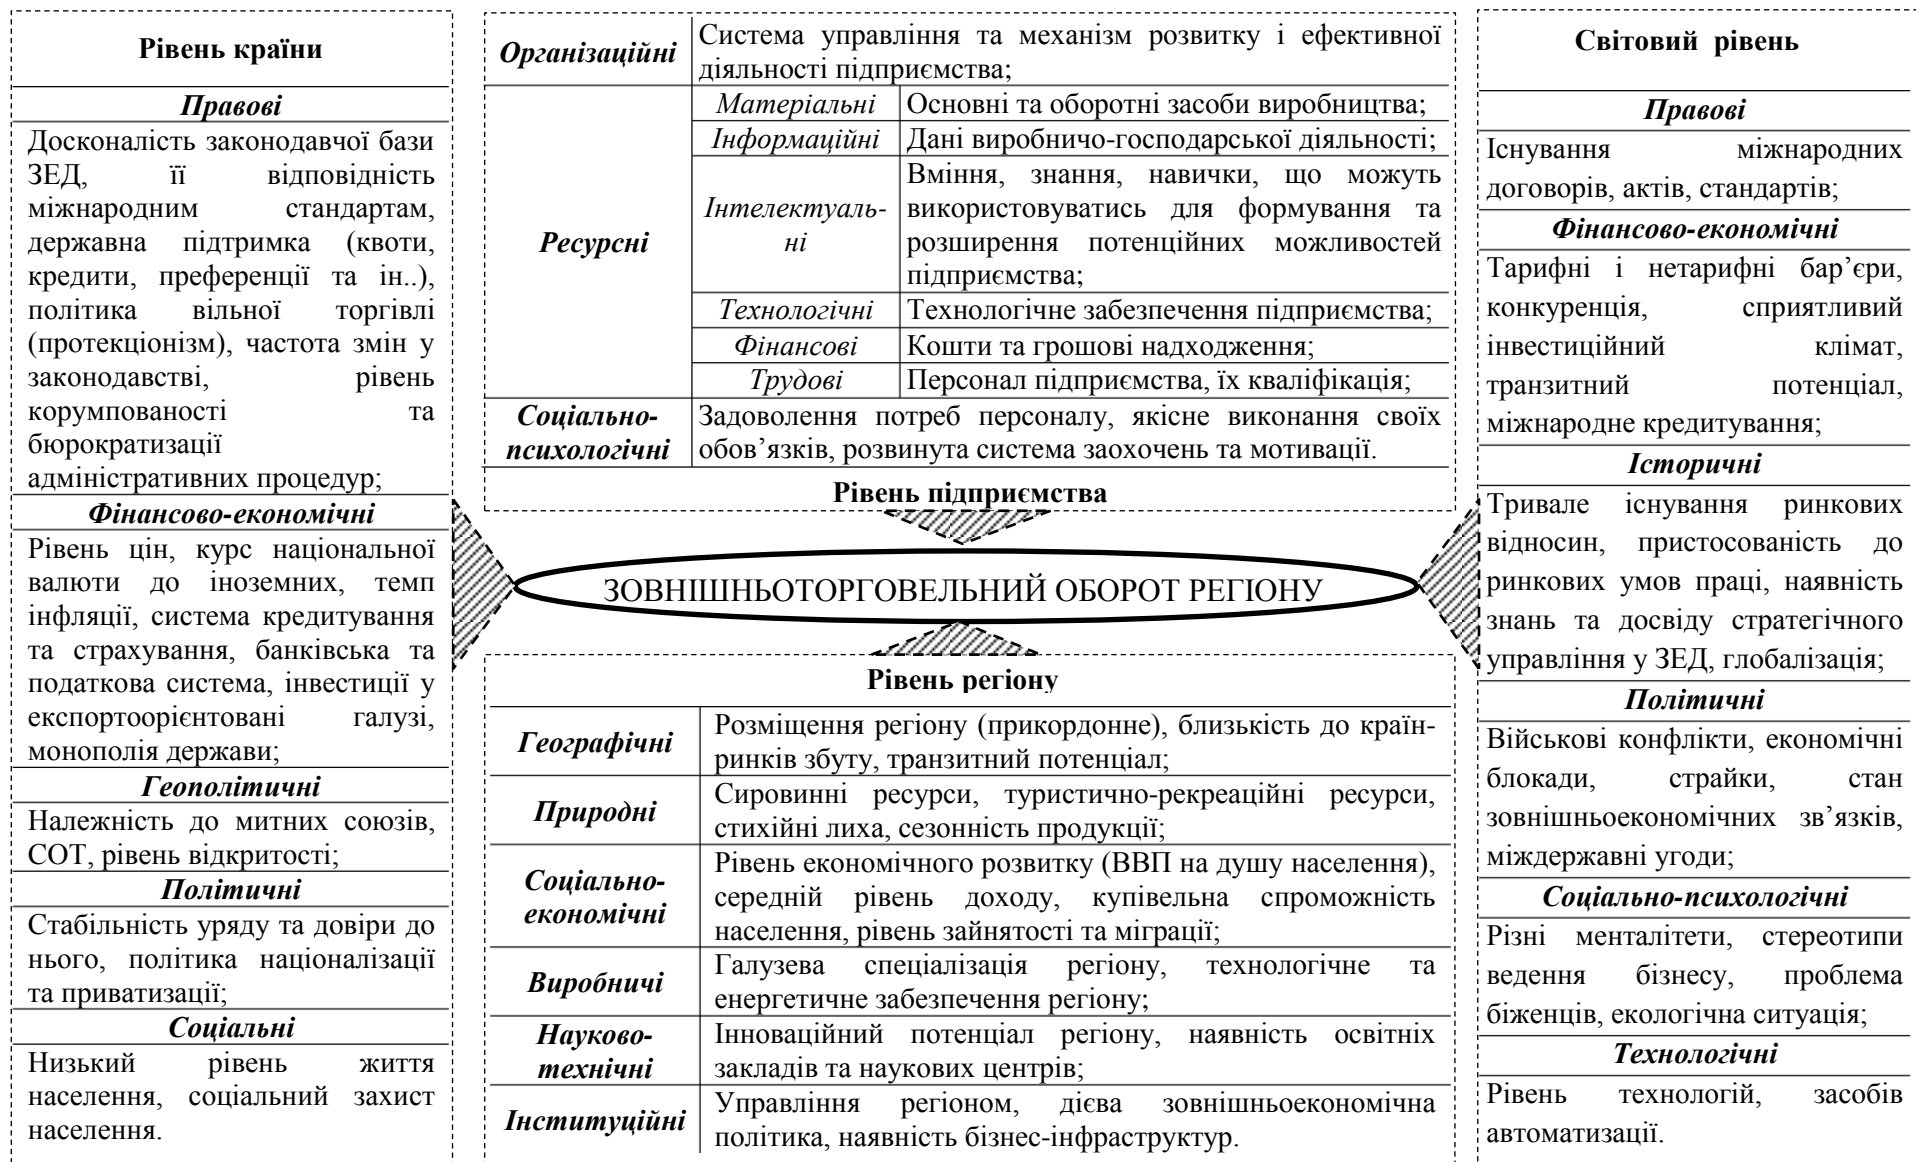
**Рівень країни**

*Правові*

Досконаліть законодавчої бази ЗЕД, її відповідність міжнародним стандартам, державна підтримка (квоти, кредити, преференції та ін..), політика вільної торгівлі (протекціонізм), частота змін у законодавстві, рівень корумпованості та бюрократизації адміністративних процедур;

*Фінансово-економічні*

Рівень цін, курс національної валюти до іноземних, темп інфляції, система кредитування та страхування, банківська та податкова система, інвестиції у експортоорієнтовані галузі, монополія держави;

*Геополітичні*

Належність до митних союзів, СОТ, рівень відкритості;

*Політичні*

Стабільність уряду та довіри до нього, політика націоналізації та приватизації;

*Соціальні*

Низький рівень життя населення, соціальний захист населення.

| *Організаційні* | Система управління та механізм розвитку і ефективної діяльності підприємства; | |
|---|---|---|
| *Ресурсні* | *Матеріальні* | Основні та оборотні засоби виробництва; |
| | *Інформаційні* | Дані виробничо-господарської діяльності; |
| | *Інтелектуальні* | Вміння, знання, навички, що можуть використовуватись для формування та розширення потенційних можливостей підприємства; |
| | *Технологічні* | Технологічне забезпечення підприємства; |
| | *Фінансові* | Кошти та грошові надходження; |
| | *Трудові* | Персонал підприємства, їх кваліфікація; |
| *Соціально-психологічні* | Задоволення потреб персоналу, якісне виконання своїх обов'язків, розвинута система заохочень та мотивації. | |

**Рівень підприємства**

ЗОВНІШНЬОТОРГОВЕЛЬНИЙ ОБОРОТ РЕГІОНУ

**Рівень регіону**

| *Географічні* | Розміщення регіону (прикордонне), близькість до країн-ринків збуту, транзитний потенціал; |
|---|---|
| *Природні* | Сировинні ресурси, туристично-рекреаційні ресурси, стихійні лиха, сезонність продукції; |
| *Соціально-економічні* | Рівень економічного розвитку (ВВП на душу населення), середній рівень доходу, купівельна спроможність населення, рівень зайнятості та міграції; |
| *Виробничі* | Галузева спеціалізація регіону, технологічне та енергетичне забезпечення регіону; |
| *Науково-технічні* | Інноваційний потенціал регіону, наявність освітніх закладів та наукових центрів; |
| *Інституційні* | Управління регіоном, дієва зовнішньоекономічна політика, наявність бізнес-інфраструктур. |

**Світовий рівень**

*Правові*

Існування міжнародних договорів, актів, стандартів;

*Фінансово-економічні*

Тарифні і нетарифні бар'єри, конкуренція, сприятливий інвестиційний клімат, транзитний потенціал, міжнародне кредитування;

*Історичні*

Тривале існування ринкових відносин, пристосованість до ринкових умов праці, наявність знань та досвіду стратегічного управління у ЗЕД, глобалізація;

*Політичні*

Військові конфлікти, економічні блокади, страйки, стан зовнішньоекономічних зв'язків, міждержавні угоди;

*Соціально-психологічні*

Різні менталітети, стереотипи ведення бізнесу, проблема біженців, екологічна ситуація;

*Технологічні*

Рівень технологій, засобів автоматизації.